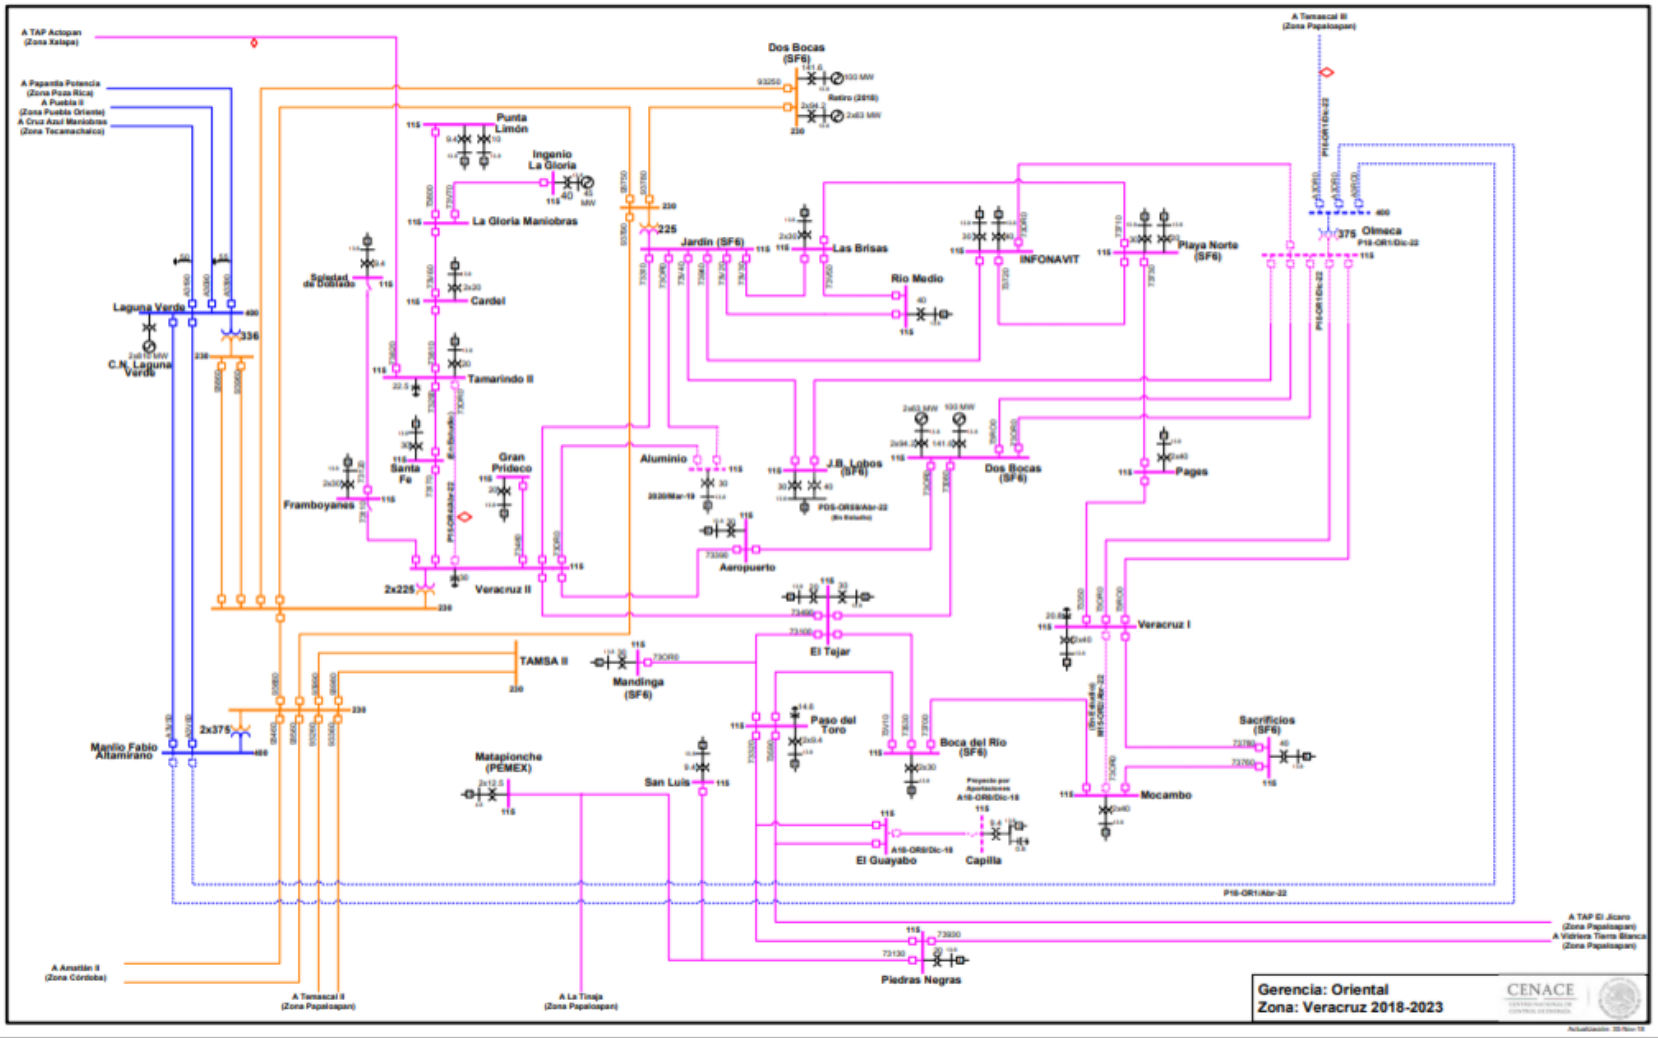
A TAP Actopan (Zona Xalapa)

A Papantla Potencia (Zona Poza Rica)
A Puebla II (Zona Puebla Oriente)
A Cruz Azul Maniobras (Zona Tecamachalco)

A Temascal II (Zona Papaloapan)

Dos Bocas (SF6)
93250
141.6
100 MW
Retiro (2018)
2x94.2
2x63 MW
230

Punta Limón
115
Ingenio La Gloria
40 MW
115
La Gloria Maniobras
230
225
Jardín (SF6)
115
Las Brisas
INFONAVIT
Playa Norte (SF6)
Olmeca
375
400
P18-OR1/Dic-22
Soledad de Doblado
115
Cardel
Laguna Verde
400
336
C.N. Laguna Verde
2x810 MW
230
Río Medio
40
115
Tamarindo II
22.5
115
Santa Fe
115
Framboyanes
115
Gran Prideco
115
Aluminio
115
30
2020/Mar-19
J.B. Lobos (SF6)
115
30
40
P05-OR59/Abr-22 (En Estudio)
2x63 MW
100 MW
2x94
141.6
115
Dos Bocas (SF6)
Pages
115
Aeropuerto
115
73990
2x225
Veracruz II
115
230
El Tejar
115
30
73490
73100
Veracruz I
115
TAMSA II
230
Mandinga (SF6)
115
73OR0
2x375
230
Manlio Fabio Altamirano
400
Paso del Toro
14.6
2x9.4
115
Boca del Río (SF6)
115
2x30
Sacrificios (SF6)
73780
73760
40
115
Mocambo
115
2x40
Matapionche (PEMEX)
2x12.5
115
San Luis
115
Proyecto por Aportaciones
A18-OR8/Dic-18
115
El Guayabo
A18-OR8/Dic-18
Capilla
P18-OR1/Abr-22
A TAP El Jícaro (Zona Papaloapan)
A Vidriera Tierra Blanca (Zona Papaloapan)
115
73930
73130
Piedras Negras
A Amatlán II (Zona Córdoba)
A Temascal II (Zona Papaloapan)
A La Tinaja (Zona Papaloapan)

Gerencia: Oriental
Zona: Veracruz 2018-2023
CENACE